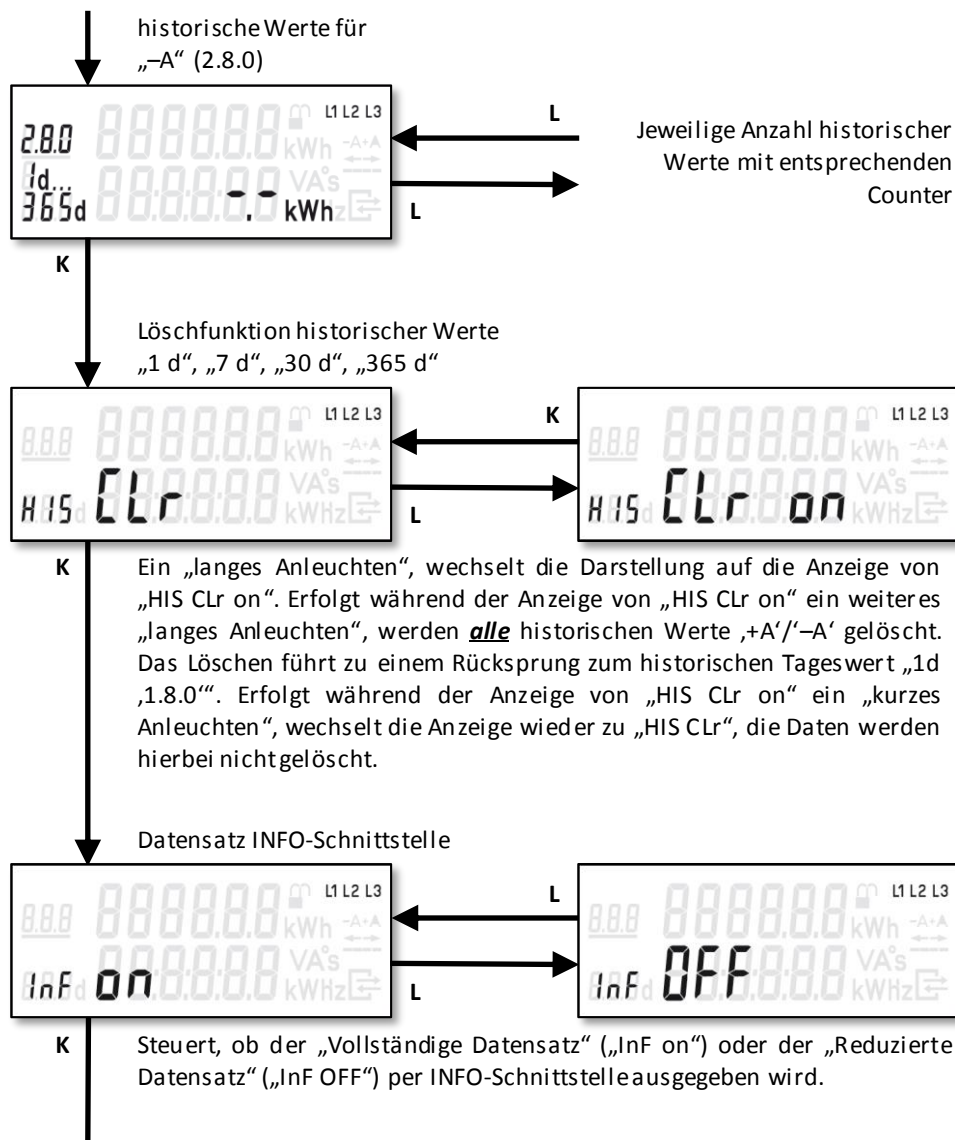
historische Werte für „–A“ (2.8.0)

2.8.0
1d...
365d
L1 L2 L3
kWh
-A+A
VA²s
. kWh

L

Jeweilige Anzahl historischer Werte mit entsprechenden Counter

L

K

Löschfunktion historischer Werte „1 d“, „7 d“, „30 d“, „365 d“

8.8.8
888888
L1 L2 L3
kWh
VA²s
HIS CLr
kWHz

K

L

8.8.8
888888
L1 L2 L3
kWh
VA²s
HIS CLr on
kWHz

K

Ein „langes Anleuchten“, wechselt die Darstellung auf die Anzeige von „HIS CLr on“. Erfolgt während der Anzeige von „HIS CLr on“ ein weiteres „langes Anleuchten“, werden ***alle*** historischen Werte ‚+A‘/‘–A‘ gelöscht. Das Löschen führt zu einem Rücksprung zum historischen Tageswert „1d ‚1.8.0‘“. Erfolgt während der Anzeige von „HIS CLr on“ ein „kurzes Anleuchten“, wechselt die Anzeige wieder zu „HIS CLr“, die Daten werden hierbei nicht gelöscht.

Datensatz INFO-Schnittstelle

8.8.8
888888
L1 L2 L3
kWh
VA²s
InF on
kWHz

L

L

8.8.8
888888
L1 L2 L3
kWh
VA²s
InF OFF
kWHz

K

Steuert, ob der „Vollständige Datensatz“ („InF on“) oder der „Reduzierte Datensatz“ („InF OFF“) per INFO-Schnittstelle ausgegeben wird.